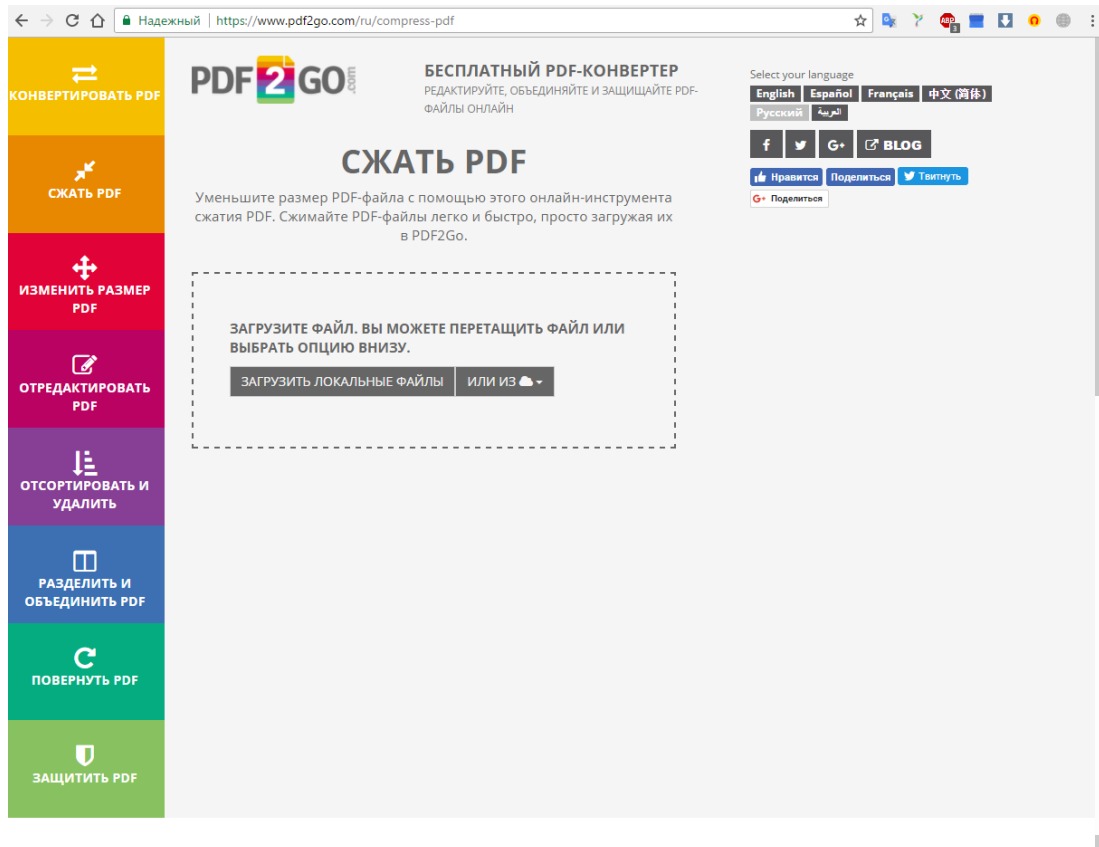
Надежный | https://www.pdf2go.com/ru/compress-pdf

КОНВЕРТИРОВАТЬ PDF

СЖАТЬ PDF

ИЗМЕНИТЬ РАЗМЕР PDF

ОТРЕДАКТИРОВАТЬ PDF

ОТСОРТИРОВАТЬ И УДАЛИТЬ

РАЗДЕЛИТЬ И ОБЪЕДИНИТЬ PDF

ПОВЕРНУТЬ PDF

ЗАЩИТИТЬ PDF

PDF2GO.com

БЕСПЛАТНЫЙ PDF-КОНВЕРТЕР
РЕДАКТИРУЙТЕ, ОБЪЕДИНЯЙТЕ И ЗАЩИЩАЙТЕ PDF-ФАЙЛЫ ОНЛАЙН

Select your language
English | Español | Français | 中文 (简体) | Русский | العربية

f | G+ | BLOG

Нравится | Поделиться | Твитнуть
G+ Поделиться

СЖАТЬ PDF

Уменьшите размер PDF-файла с помощью этого онлайн-инструмента сжатия PDF. Сжимайте PDF-файлы легко и быстро, просто загружая их в PDF2Go.

ЗАГРУЗИТЕ ФАЙЛ. ВЫ МОЖЕТЕ ПЕРЕТАЩИТЬ ФАЙЛ ИЛИ ВЫБРАТЬ ОПЦИЮ ВНИЗУ.

ЗАГРУЗИТЬ ЛОКАЛЬНЫЕ ФАЙЛЫ | ИЛИ ИЗ